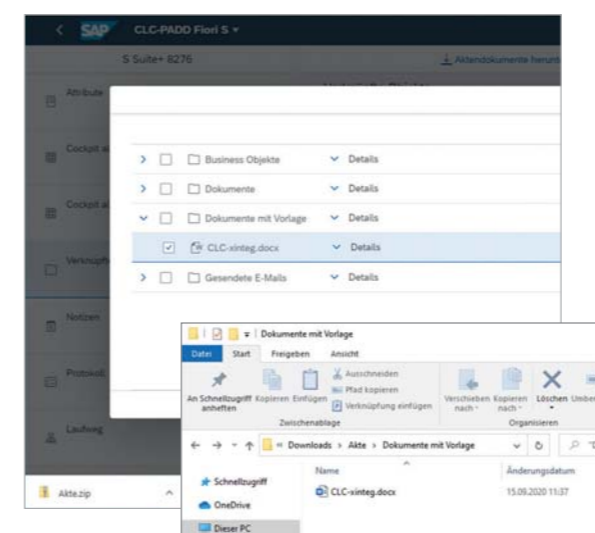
SAP CLC-PADD Fiori S

S Suite+ 8276

Aktendokumente herunt

Attribute

Cockpit al

Cockpit al

Verknüpfu

Notizen

Protokoll

Laufweg

Business Objekte
Details

Dokumente
Details

Dokumente mit Vorlage
Details

CLC-xinteg.docx
Details

Gesendete E-Mails
Details

Dokumente mit Vorlage

Datei Start Freigeben Ansicht

An Schnellzugriff anheften Kopieren Einfügen
Ausschneiden
Pfad kopieren
Verknüpfung einfügen
Zwischenablage

Verschieben nach Kopieren nach Löschen Umben
Organisieren

« Downloads › Akte › Dokumente mit Vorlage

Name
Änderungsdatum

Schnellzugriff
OneDrive
Dieser PC

CLC-xinteg.docx
15.09.2020 11:37

Akte.zip